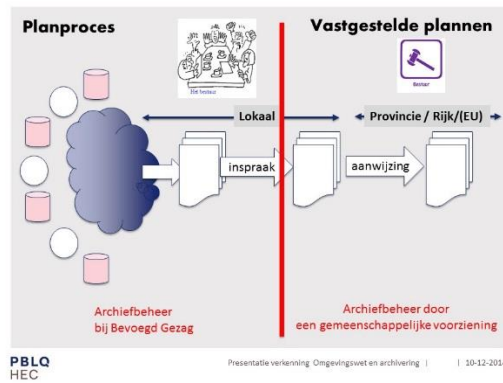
Planproces

Vastgestelde plannen

Het bestuur

Bestuur

Lokaal

Provincie / Rijk/(EU)

inspraak

aanwijzing

Archiefbeheer bij Bevoegd Gezag

Archiefbeheer door een gemeenschappelijke voorziening

PBLQ HEC

Presentatie verkenning Omgevingswet en archivering | | 10-12-201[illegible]